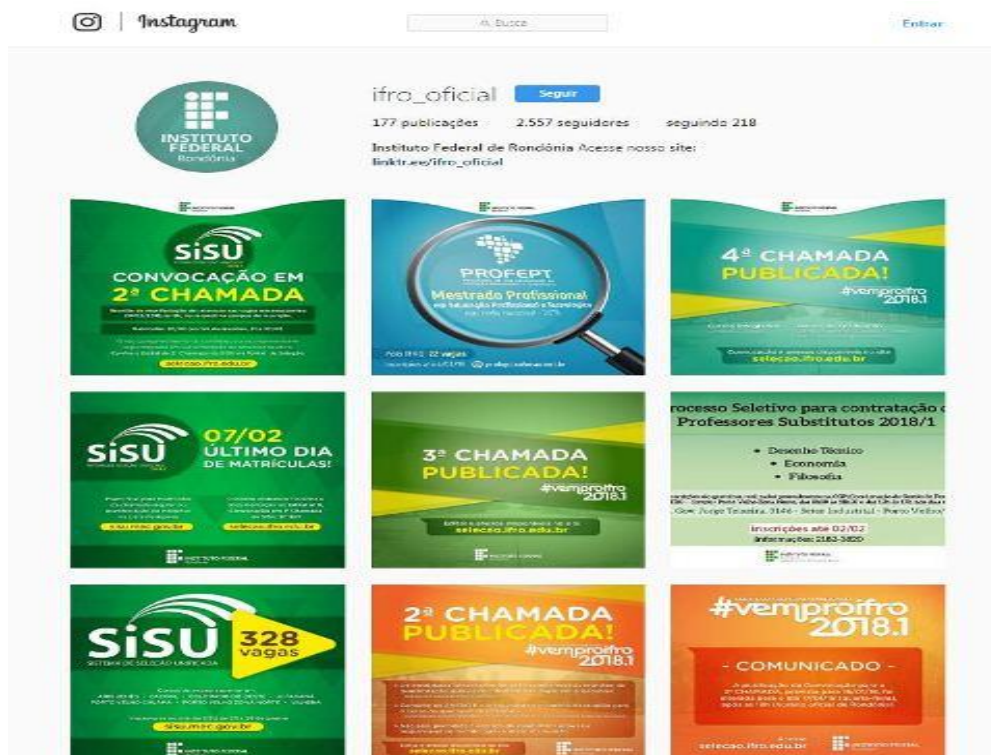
Instagram

Busca

Entrar

INSTITUTO FEDERAL Rondônia

ifro_oficial Seguir

177 publicações 2.557 seguidores seguindo 218

Instituto Federal de Rondônia Acesse nosso site: linktr.ee/ifro_oficial

SiSU
CONVOCAÇÃO EM 2ª CHAMADA
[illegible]
seleção.ifro.edu.br

PROFEPT
Mestrado Profissional
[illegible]
Ano 2018 | 22 vagas

4ª CHAMADA PUBLICADA!
#vemproifro 2018.1
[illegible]
selecao.ifro.edu.br

SiSU
07/02 ÚLTIMO DIA DE MATRÍCULAS!
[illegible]
sisu.mec.gov.br
selecao.ifro.edu.br

3ª CHAMADA PUBLICADA!
#vemproifro 2018.1
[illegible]
selecao.ifro.edu.br

rocesso Seletivo para contratação d
Professores Substitutos 2018/1
• Desenho Técnico
• Economia
• Filosofia
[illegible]
Inscrições até 02/02
Informações: 2182-3820

SiSU 328 vagas
SISTEMA DE SELEÇÃO UNIFICADA
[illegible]
sisu.mec.gov.br

2ª CHAMADA PUBLICADA!
#vemproifro 2018.1
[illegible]

#vemproifro 2018.1
- COMUNICADO -
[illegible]
selecao.ifro.edu.br